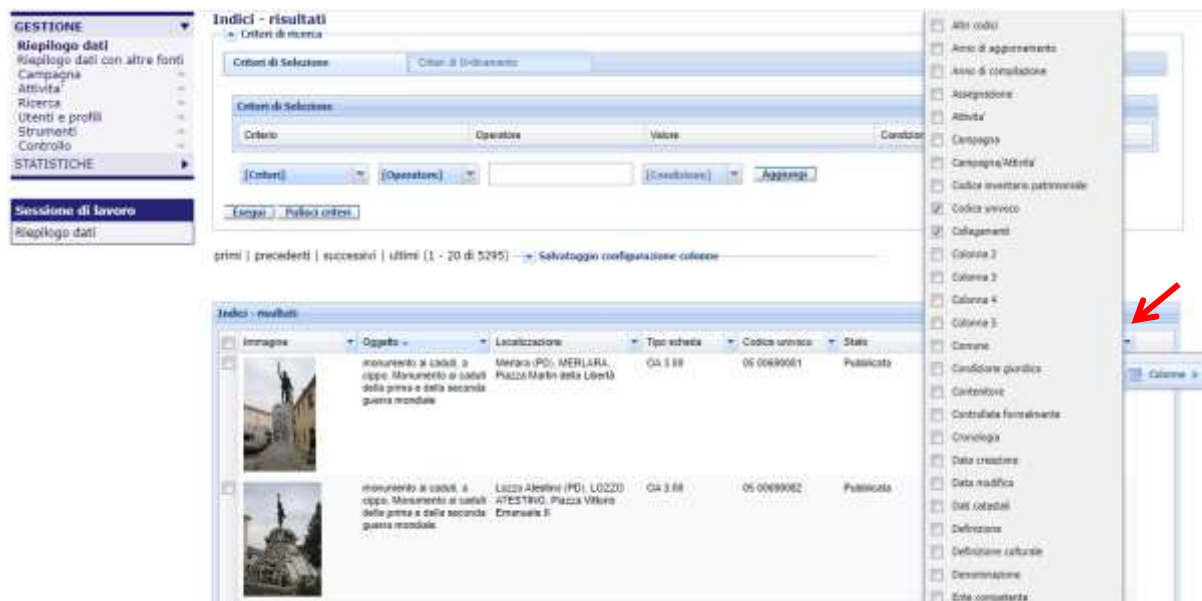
GESTIONE
Riepilogo dati
Riepilogo dati con altre fonti
Campagna
Attivita'
Ricerca
Utenti e profili
Strumenti
Controllo
STATISTICHE

Sessione di lavoro
Riepilogo dati

Indici - risultati
Criteri di ricerca
Criteri di Selezione
Criteri di Ordinamento
Criteri di Selezione
| Criterio | Operatore | Valore | Condizio |
|---|---|---|---|
[Criteri] [Operatore] [Condizione] Aggiungi
Esegui Pulisci criteri

primi | precedenti | successivi | ultimi (1 - 20 di 5295) Salvataggio configurazione colonne

Indici - risultati
| | Immagine | Oggetto | Localizzazione | Tipo scheda | Codice univoco | Stato |
|---|---|---|---|---|---|---|
| | | monumento ai caduti, a cippo. Monumento ai caduti della prima e della seconda guerra mondiale | Merlara (PD), MERLARA, Piazza Martiri della Libertà | OA 3.00 | 05 00690001 | Pubblicata |
| | | monumento ai caduti, a cippo. Monumento ai caduti della prima e della seconda guerra mondiale | Lozzo Atestino (PD), LOZZO ATESTINO, Piazza Vittorio Emanuele II | OA 3.00 | 05 00690002 | Pubblicata |

Altri codici
Anno di aggiornamento
Anno di compilazione
Assegnazione
Attivita'
Campagna
Campagna/Attività
Codice inventario patrimoniale
Codice univoco
Collegamenti
Colonna 2
Colonna 3
Colonna 4
Colonna 5
Comune
Condizione giuridica
Contenitore
Controllata formalmente
Cronologia
Data creazione
Data modifica
Dati catastali
Definizione
Definizione culturale
Denominazione
Ente competente

Colonne